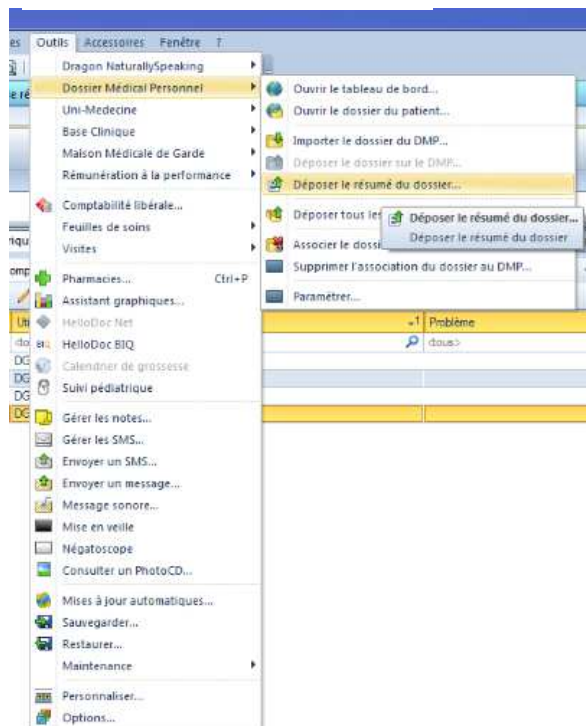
es Outils Accessoires Fenêtre ?

Dragon NaturallySpeaking
Dossier Médical Personnel
Uni-Medecine
Base Clinique
Maison Médicale de Garde
Rémunération à la performance
Comptabilité libérale...
Feuilles de soins
Visites
Pharmacies... Ctrl+P
Assistant graphiques...
HelloDoc Net
HelloDoc BIQ
Calendrier de grossesse
Suivi pédiatrique
Gérer les notes...
Gérer les SMS...
Envoyer un SMS...
Envoyer un message...
Message sonore...
Mise en veille
Négatoscope
Consulter un PhotoCD...
Mises à jour automatiques...
Sauvegarder...
Restaurer...
Maintenance
Personnaliser...
Options...

Ouvrir le tableau de bord...
Ouvrir le dossier du patient...
Importer le dossier du DMP...
Déposer le dossier sur le DMP...
Déposer le résumé du dossier...
Déposer tous les
Associer le dossi
Supprimer l'association du dossier au DMP...
Paramétrer...

Déposer le résumé du dossier...
Déposer le résumé du dossier

Problème
<tous>